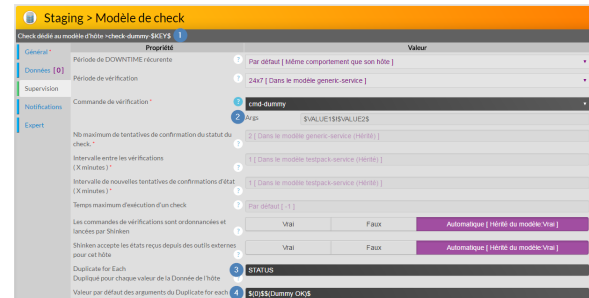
Staging > Modèle de check

Check dédié au modèle d'hôte >check-dummy-$KEY$ 1

Général *

Données [0]

Supervision

Notifications

Expert

| Propriété | Valeur |
|---|---|
| Période de DOWNTIME récurrente | Par défaut [ Même comportement que son hôte ] |
| Période de vérification | 24x7 [ Dans le modèle generic-service ] |
| Commande de vérification * | cmd-dummy |
| 2 Args | $VALUE1$!$VALUE2$ |
| Nb maximum de tentatives de confirmation du statut du check. * | 2 [ Dans le modèle generic-service (Hérité) ] |
| Intervalle entre les vérifications ( X minutes ) * | 1 [ Dans le modèle testpack-service (Hérité) ] |
| Intervalle de nouvelles tentatives de confirmations d'état ( X minutes ) * | 1 [ Dans le modèle testpack-service (Hérité) ] |
| Temps maximum d'exécution d'un check | Par défaut [ -1 ] |
| Les commandes de vérifications sont ordonnancées et lancées par Shinken | Vrai / Faux / Automatique [ Hérité du modèle:Vrai ] |
| Shinken accepte les états reçus depuis des outils externes pour cet hôte | Vrai / Faux / Automatique [ Hérité du modèle:Vrai ] |
| Duplicate for Each Duplique pour chaque valeur de la Donnée de l'hôte | 3 STATUS |
| Valeur par défaut des arguments du Duplicate for each | 4 $(0)$$(Dummy OK)$ |